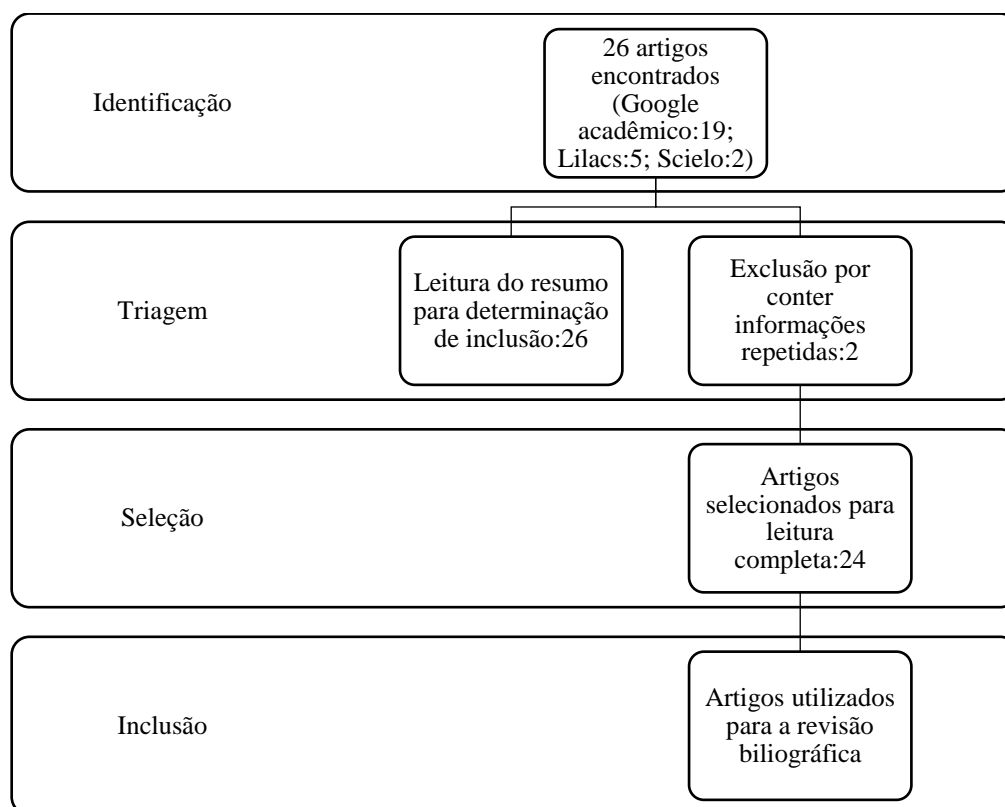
Identificação

26 artigos encontrados (Google acadêmico:19; Lilacs:5; Scielo:2)

Triagem

Leitura do resumo para determinação de inclusão:26

Exclusão por conter informações repetidas:2

Seleção

Artigos selecionados para leitura completa:24

Inclusão

Artigos utilizados para a revisão biliográfica